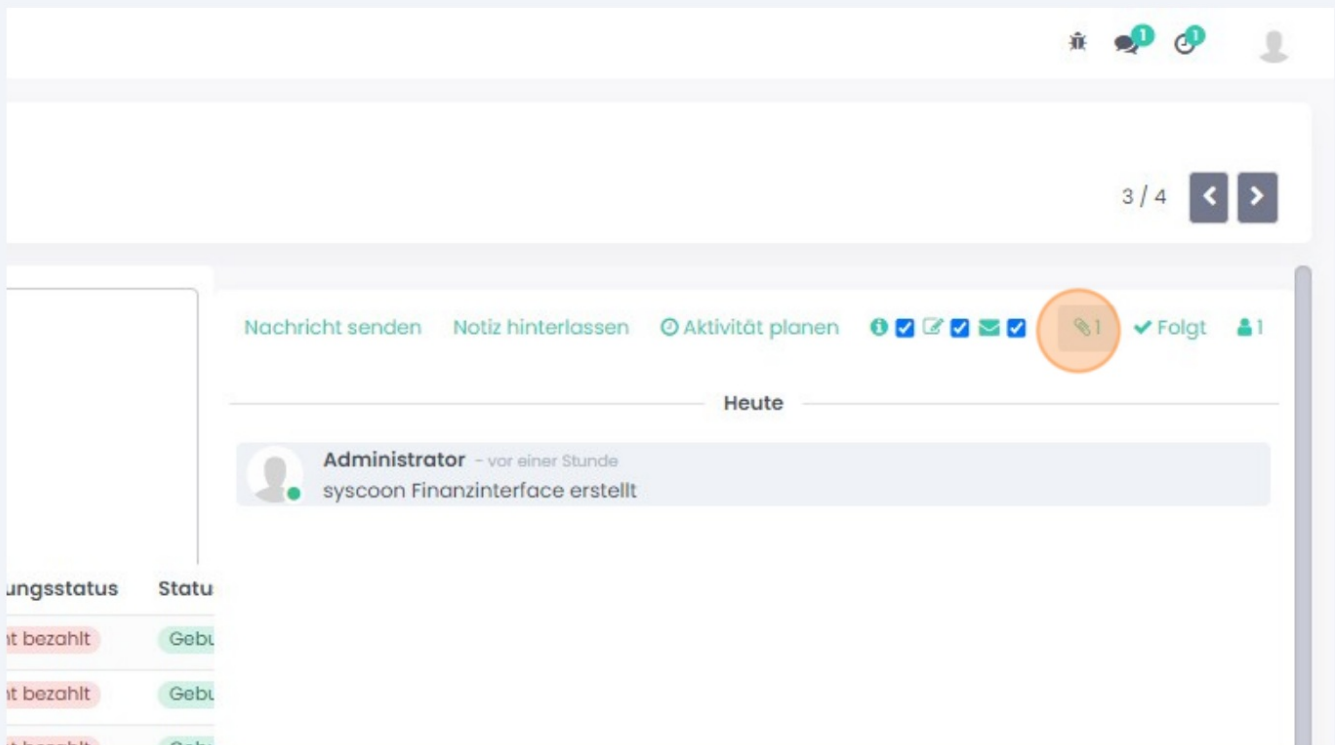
1 1

3 / 4

Nachricht senden Notiz hinterlassen Aktivität planen 1 Folgt 1

Heute

Administrator - vor einer Stunde
syscoon Finanzinterface erstellt

| ungsstatus | Statu |
|---|---|
| nt bezahlt | Gebu |
| nt bezahlt | Gebu |